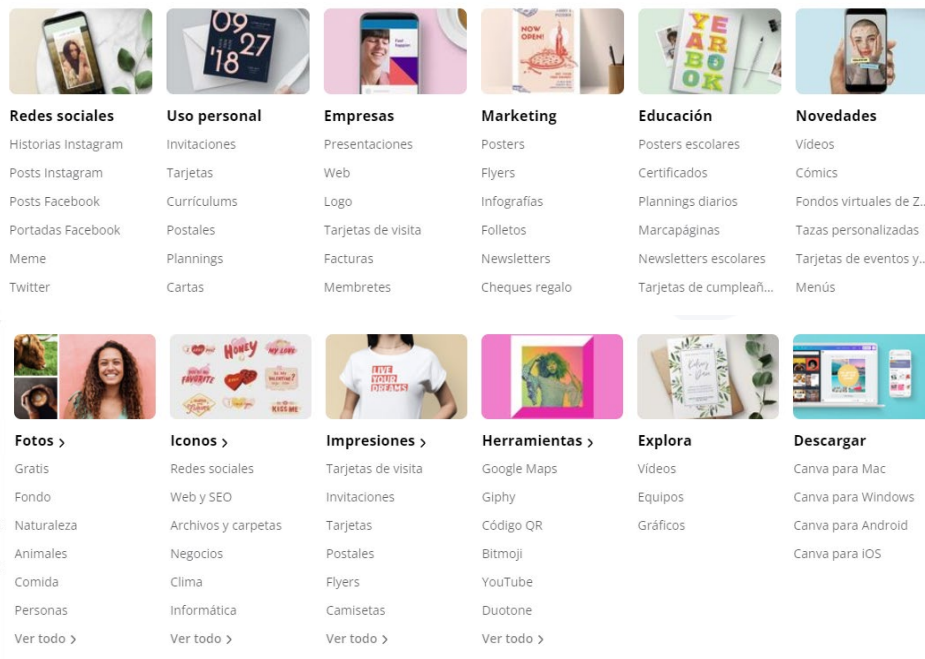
09 27 '18

NOW OPEN!

YEAR BOOK

Redes sociales
Historias Instagram
Posts Instagram
Posts Facebook
Portadas Facebook
Meme
Twitter

Uso personal
Invitaciones
Tarjetas
Currículums
Postales
Plannings
Cartas

Empresas
Presentaciones
Web
Logo
Tarjetas de visita
Facturas
Membretes

Marketing
Posters
Flyers
Infografías
Folletos
Newsletters
Cheques regalo

Educación
Posters escolares
Certificados
Plannings diarios
Marcapáginas
Newsletters escolares
Tarjetas de cumpleañ…

Novedades
Vídeos
Cómics
Fondos virtuales de Z…
Tazas personalizadas
Tarjetas de eventos y…
Menús

HONEY
MY LOVE
MY FAVORITE
KISS ME

LIVE YOUR DREAMS

Fotos ›
Gratis
Fondo
Naturaleza
Animales
Comida
Personas
Ver todo ›

Iconos ›
Redes sociales
Web y SEO
Archivos y carpetas
Negocios
Clima
Informática
Ver todo ›

Impresiones ›
Tarjetas de visita
Invitaciones
Tarjetas
Postales
Flyers
Camisetas
Ver todo ›

Herramientas ›
Google Maps
Giphy
Código QR
Bitmoji
YouTube
Duotone
Ver todo ›

Explora
Vídeos
Equipos
Gráficos

Descargar
Canva para Mac
Canva para Windows
Canva para Android
Canva para iOS